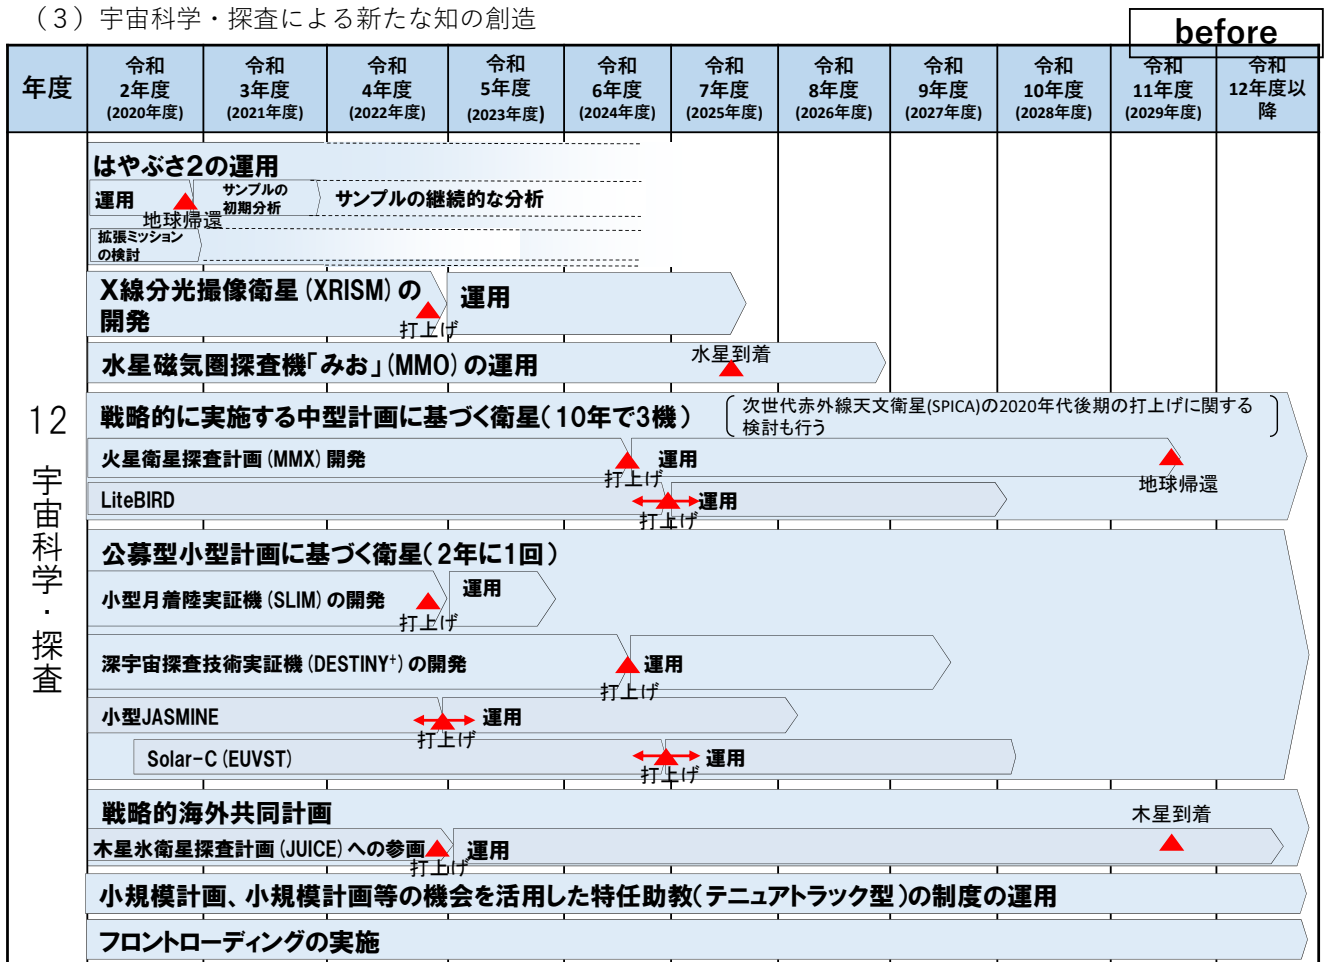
（３）宇宙科学・探査による新たな知の創造

before

| 年度 | 令和2年度 (2020年度) | 令和3年度 (2021年度) | 令和4年度 (2022年度) | 令和5年度 (2023年度) | 令和6年度 (2024年度) | 令和7年度 (2025年度) | 令和8年度 (2026年度) | 令和9年度 (2027年度) | 令和10年度 (2028年度) | 令和11年度 (2029年度) | 令和12年度以降 |
|---|---|---|---|---|---|---|---|---|---|---|---|

12 宇宙科学・探査

はやぶさ2の運用
運用
地球帰還
サンプルの初期分析
サンプルの継続的な分析
拡張ミッションの検討

X線分光撮像衛星（XRISM）の開発
打上げ
運用

水星磁気圏探査機「みお」（MMO）の運用
水星到着

戦略的に実施する中型計画に基づく衛星（10年で3機）
（次世代赤外線天文衛星(SPICA)の2020年代後期の打上げに関する検討も行う）

火星衛星探査計画（MMX）開発
打上げ
運用
地球帰還

LiteBIRD
打上げ
運用

公募型小型計画に基づく衛星（2年に1回）

小型月着陸実証機（SLIM）の開発
打上げ
運用

深宇宙探査技術実証機（DESTINY$^+$）の開発
打上げ
運用

小型JASMINE
打上げ
運用

Solar-C（EUVST）
打上げ
運用

戦略的海外共同計画
木星到着
木星氷衛星探査計画（JUICE）への参画
打上げ
運用

小規模計画、小規模計画等の機会を活用した特任助教（テニュアトラック型）の制度の運用

フロントローディングの実施